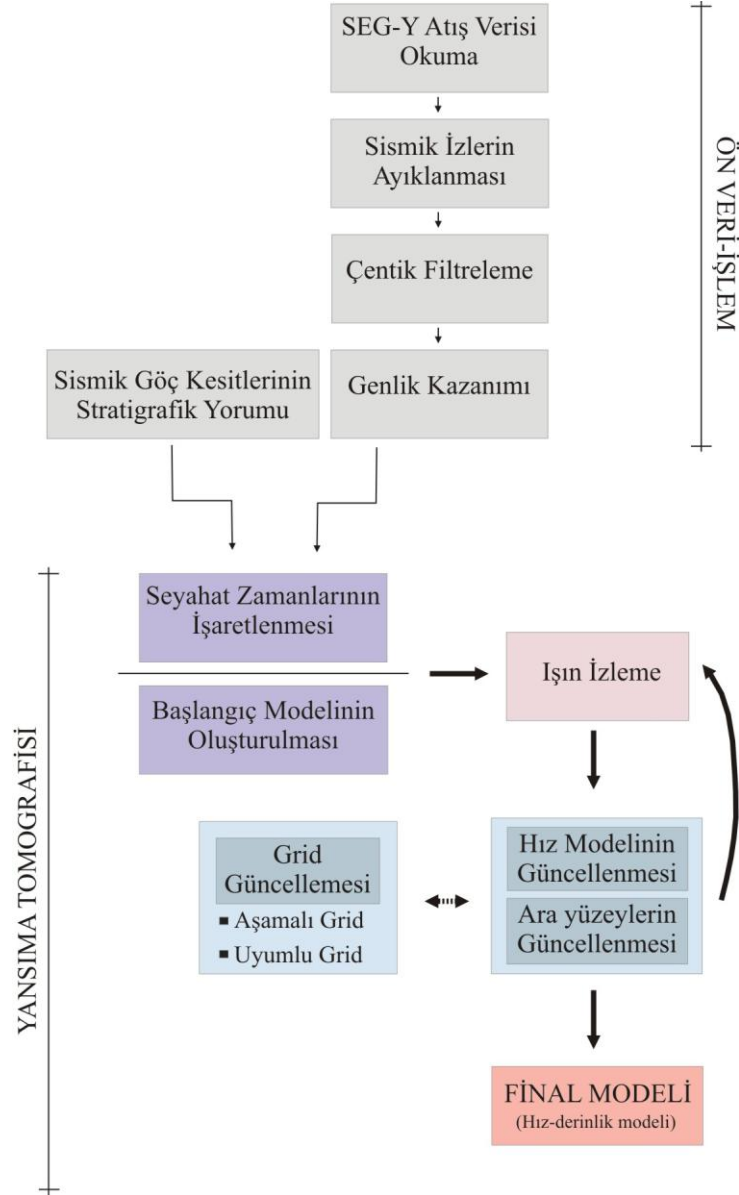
SEG-Y Atış Verisi Okuma

Sismik İzlerin Ayıklanması

Çentik Filtreleme

Genlik Kazanımı

ÖN VERİ-İŞLEM

Sismik Göç Kesitlerinin Stratigrafik Yorumu

Seyahat Zamanlarının İşaretlenmesi

Başlangıç Modelinin Oluşturulması

Işın İzleme

Grid Güncellemesi

▪ Aşamalı Grid

▪ Uyumlu Grid

Hız Modelinin Güncellenmesi

Ara yüzeylerin Güncellenmesi

FİNAL MODELİ
(Hız-derinlik modeli)

YANSIMA TOMOGRAFİSİ